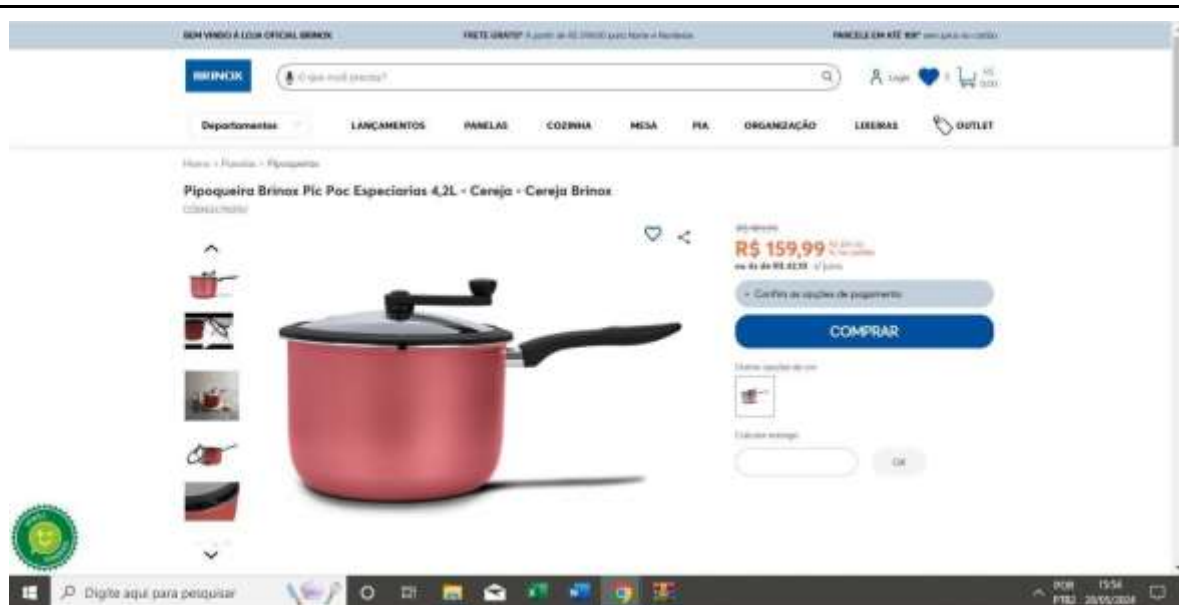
BEM VINDO À LOJA OFICIAL BRINOX FRETE GRÁTIS* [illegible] PARCELE EM ATÉ 10X* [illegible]

BRINOX O que você procura? Login

Departamentos LANÇAMENTOS PANELAS COZINHA MESA PIA ORGANIZAÇÃO LIXEIRAS OUTLET

Home › Panelas › Pipoqueiras

Pipoqueira Brinox Pic Poc Especiarias 4,2L - Cereja - Cereja Brinox

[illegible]

R$ 159,99

ou 4x de R$ 42,50 s/ juros

Confira as opções de pagamento

COMPRAR

Outras opções de cor

Calcular entrega

OK

Digite aqui para pesquisar

POR PTB2 15:54 28/05/2024